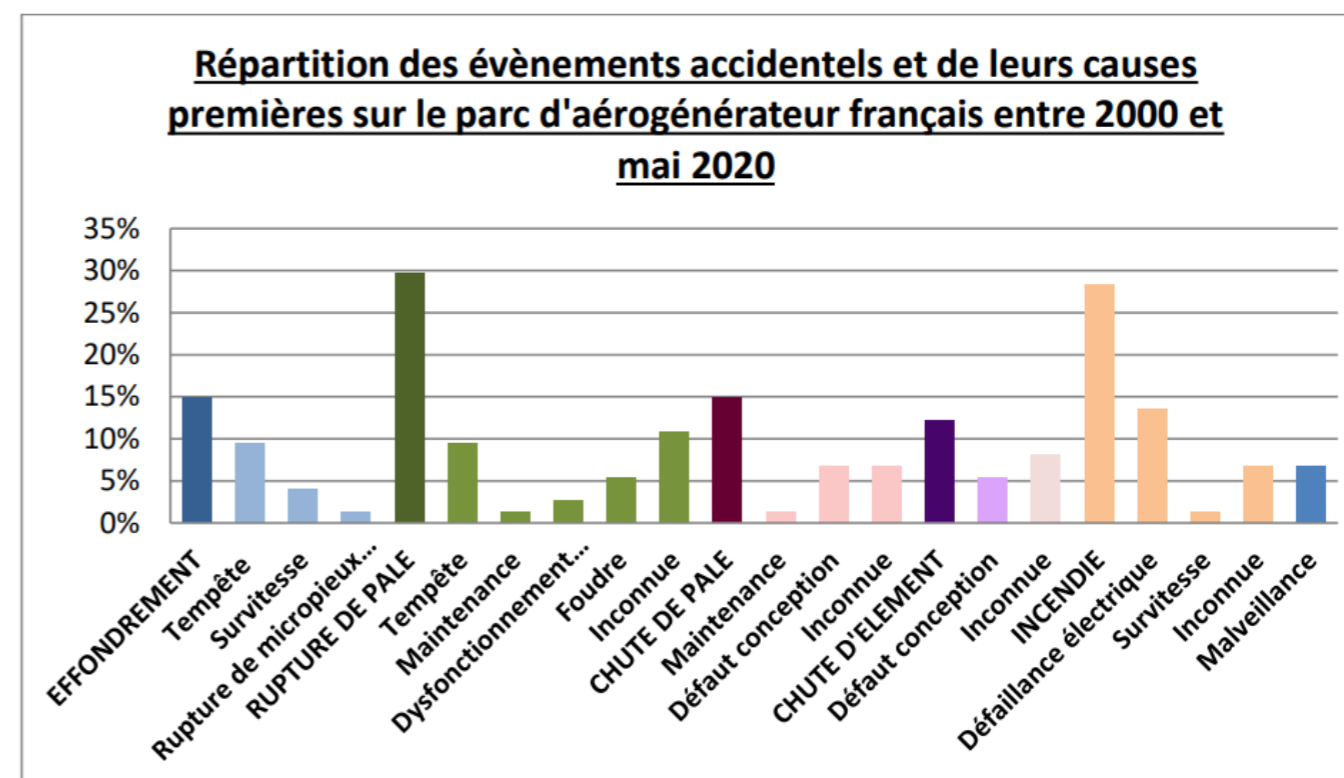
Répartition des évènements accidentels et de leurs causes premières sur le parc d'aérogénérateur français entre 2000 et mai 2020

35%
30%
25%
20%
15%
10%
5%
0%

EFFONDREMENT
Tempête
Survitesse
Rupture de micropieux...
RUPTURE DE PALE
Tempête
Maintenance
Dysfonctionnement...
Foudre
Inconnue
CHUTE DE PALE
Maintenance
Défaut conception
Inconnue
CHUTE D'ELEMENT
Défaut conception
Inconnue
INCENDIE
Défaillance électrique
Survitesse
Inconnue
Malveillance